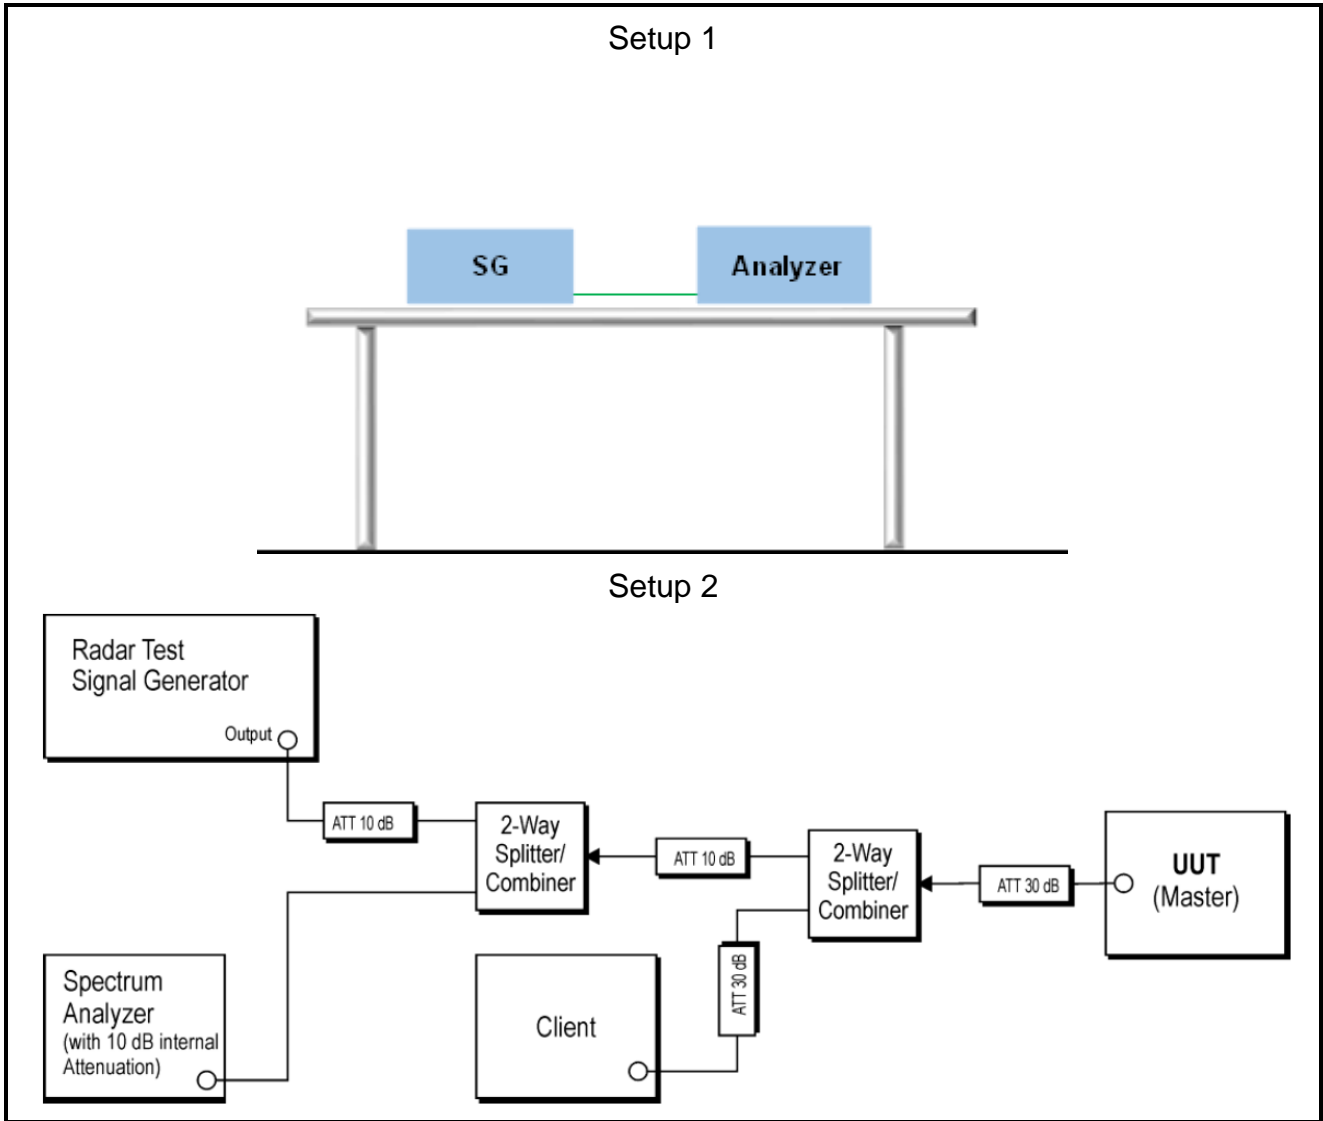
Setup 1

SG

Analyzer

Setup 2

Radar Test Signal Generator

Output

ATT 10 dB

2-Way Splitter/ Combiner

ATT 10 dB

2-Way Splitter/ Combiner

ATT 30 dB

UUT (Master)

Spectrum Analyzer (with 10 dB internal Attenuation)

Client

ATT 30 dB